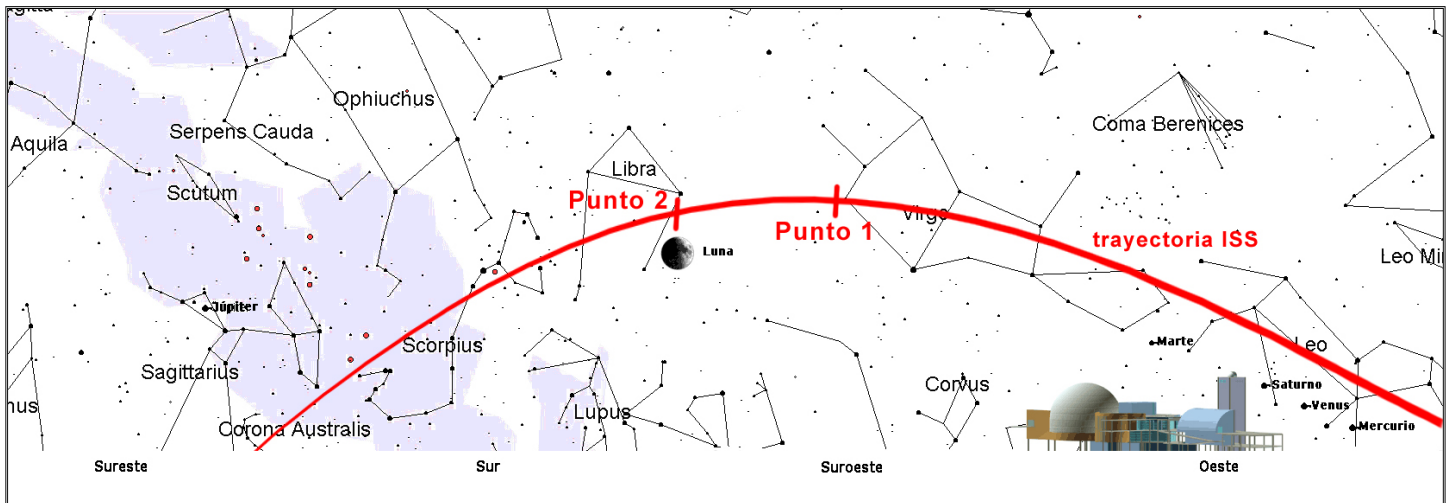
Ophiuchus
Aquila
Serpens Cauda
Scutum
Libra
Punto 2
Punto 1
Virgo
Coma Berenices
trayectoria ISS
Luna
Leo Mi
Júpiter
Scorpius
Marte
Leo
Sagittarius
Corvus
Saturno
Venus
Mercurio
nus
Lupus
Corona Australis
Sureste
Sur
Suroeste
Oeste